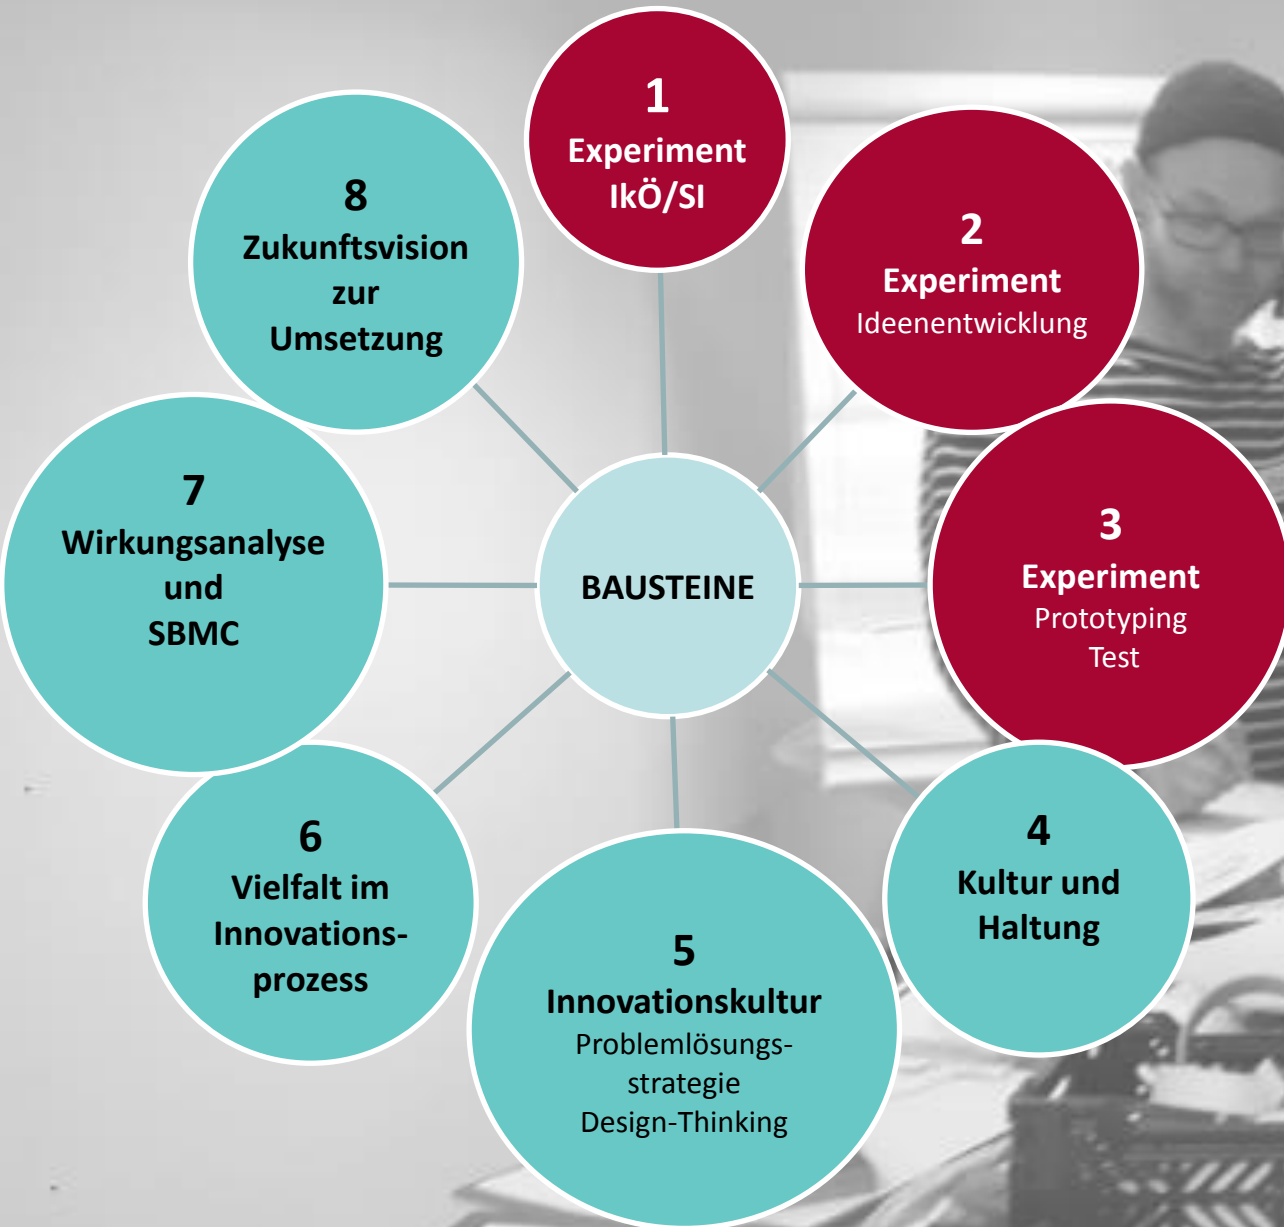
BAUSTEINE

1
Experiment
IkÖ/SI

2
Experiment
Ideenentwicklung

3
Experiment
Prototyping
Test

4
Kultur und
Haltung

5
Innovationskultur
Problemlösungsstrategie
Design-Thinking

6
Vielfalt im
Innovationsprozess

7
Wirkungsanalyse
und
SBMC

8
Zukunftsvision
zur
Umsetzung